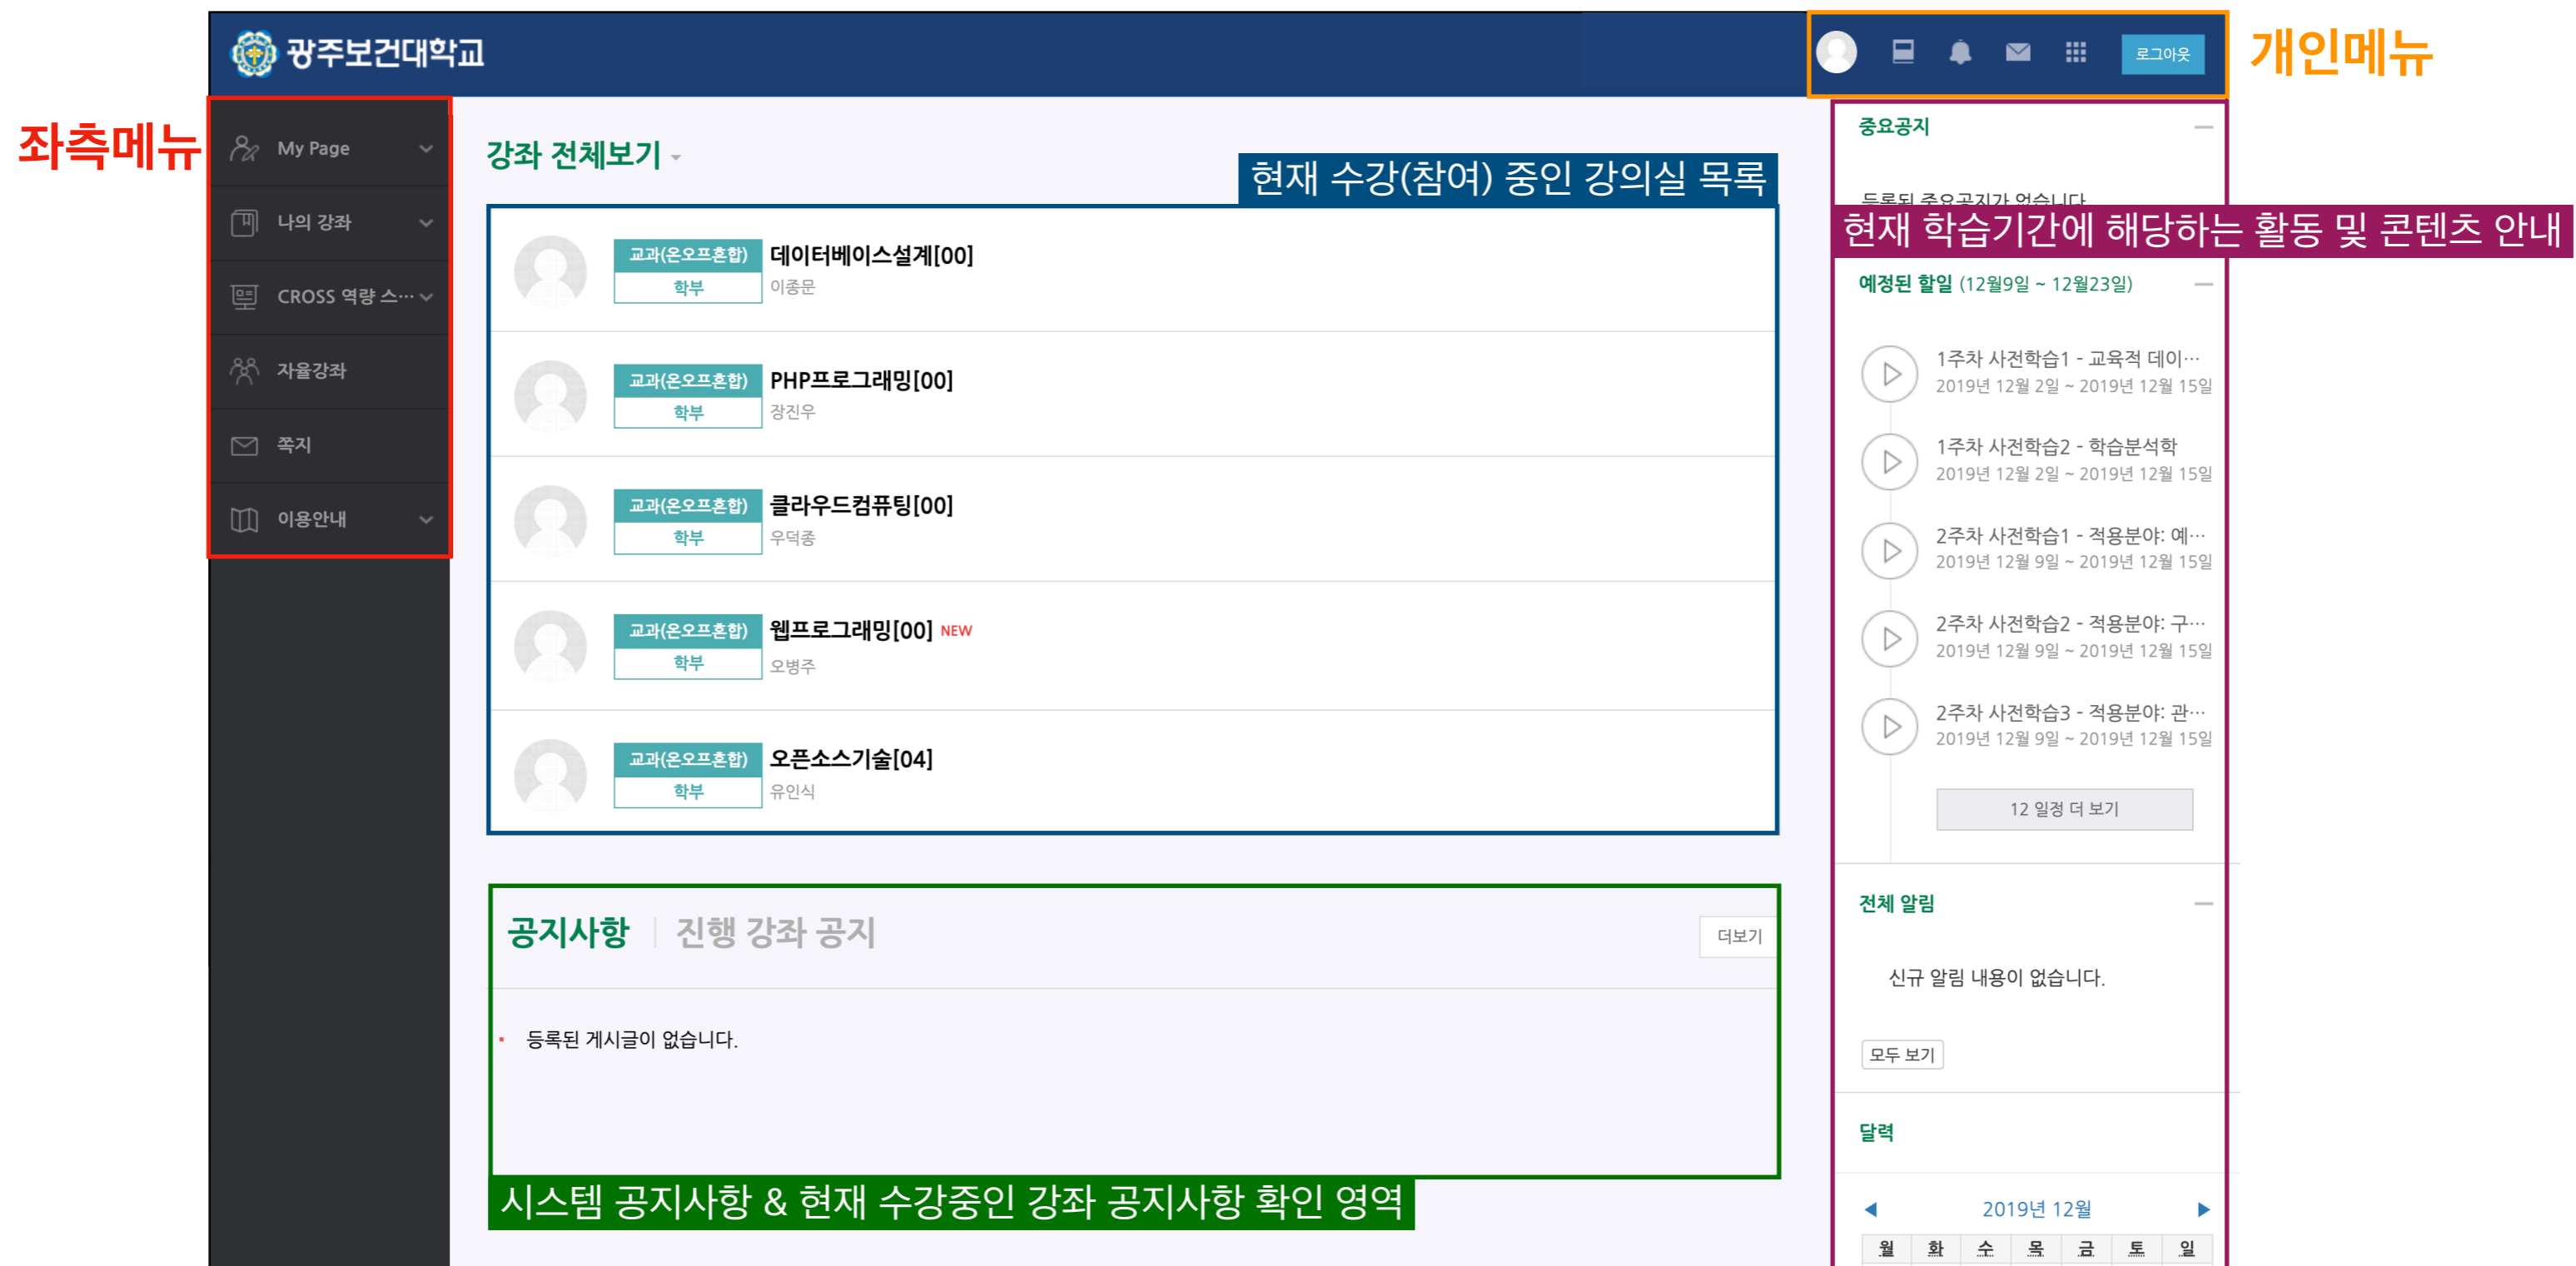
광주보건대학교

로그아웃

개인메뉴

좌측메뉴

My Page

나의 강좌

CROSS 역량 스…

자율강좌

쪽지

이용안내

강좌 전체보기

현재 수강(참여) 중인 강의실 목록

교과(온오프혼합) 학부 데이터베이스설계[00] 이종문

교과(온오프혼합) 학부 PHP프로그래밍[00] 장진우

교과(온오프혼합) 학부 클라우드컴퓨팅[00] 우덕종

교과(온오프혼합) 학부 웹프로그래밍[00] NEW 오병주

교과(온오프혼합) 학부 오픈소스기술[04] 유인식

공지사항 | 진행 강좌 공지

더보기

등록된 게시글이 없습니다.

시스템 공지사항 & 현재 수강중인 강좌 공지사항 확인 영역

중요공지

등록된 중요공지가 없습니다

현재 학습기간에 해당하는 활동 및 콘텐츠 안내

예정된 할일 (12월9일 ~ 12월23일)

1주차 사전학습1 - 교육적 데이…
2019년 12월 2일 ~ 2019년 12월 15일

1주차 사전학습2 - 학습분석학
2019년 12월 2일 ~ 2019년 12월 15일

2주차 사전학습1 - 적용분야: 예…
2019년 12월 9일 ~ 2019년 12월 15일

2주차 사전학습2 - 적용분야: 구…
2019년 12월 9일 ~ 2019년 12월 15일

2주차 사전학습3 - 적용분야: 관…
2019년 12월 9일 ~ 2019년 12월 15일

12 일정 더 보기

전체 알림

신규 알림 내용이 없습니다.

모두 보기

달력

2019년 12월

| 월 | 화 | 수 | 목 | 금 | 토 | 일 |
|---|---|---|---|---|---|---|